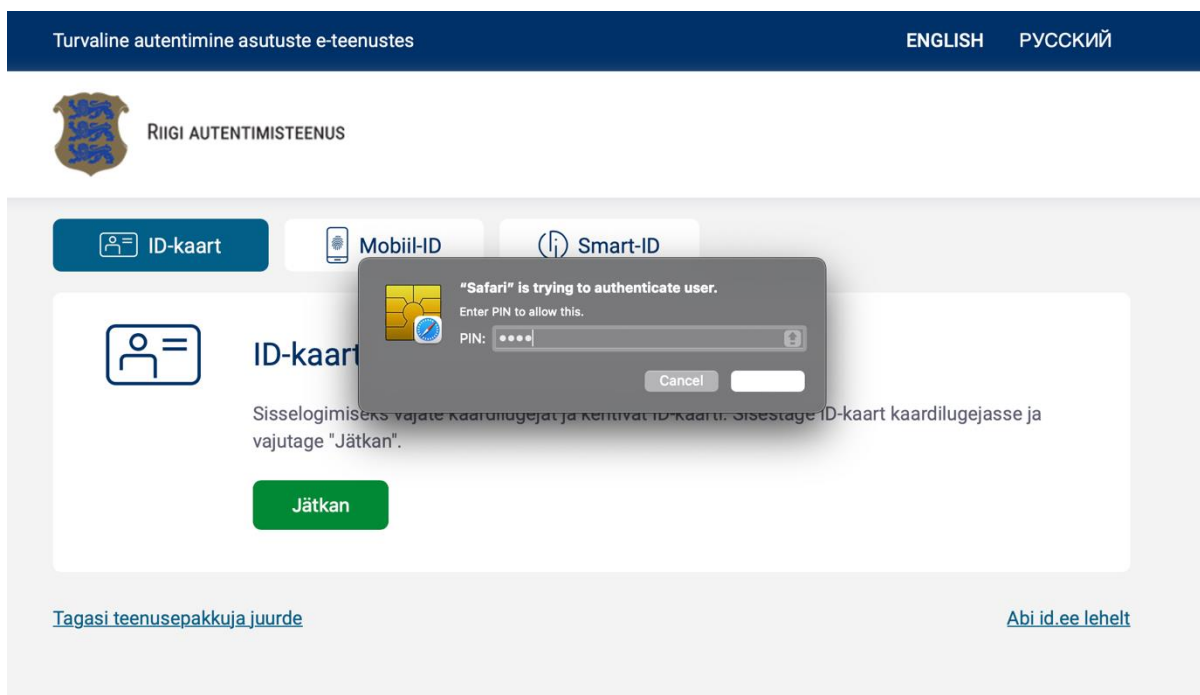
Turvaline autentimine asutuste e-teenustes

ENGLISH РУССКИЙ

RIIGI AUTENTIMISTEENUS

ID-kaart

Mobiil-ID

Smart-ID

"Safari" is trying to authenticate user.

Enter PIN to allow this.

PIN: ••••

Cancel

ID-kaart

Sisselogimiseks vajate kaardilugejat ja kehtivat ID-kaarti. Sisestage ID-kaart kaardilugejasse ja vajutage "Jätkan".

Jätkan

Tagasi teenusepakkuja juurde

Abi id.ee lehelt